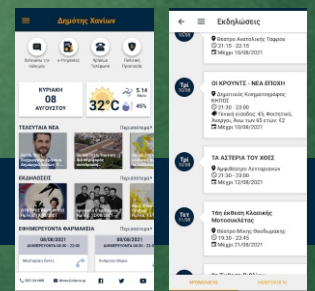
Δήμος Χανίων

Επικοινωνία του πολίτη
e-Υπηρεσίες
Χρήσιμα Τηλέφωνα
Πολιτική Προστασία

ΚΥΡΙΑΚΗ 08 ΑΥΓΟΥΣΤΟΥ
32°C
5.14
45%

ΤΕΛΕΥΤΑΙΑ ΝΕΑ
Περισσότερα

ΕΚΔΗΛΩΣΕΙΣ
Περισσότερα

ΕΦΗΜΕΡΕΥΟΝΤΑ ΦΑΡΜΑΚΕΙΑ
Περισσότερα
08/08/2021
08/08/2021

Εκδηλώσεις

Ανατολική Τάφρος
21:15 - 22:15
Μέχρι 10/08/2021

Τρί 10/08
ΟΙ ΚΡΟΥΝΤΕ - ΝΕΑ ΕΠΟΧΗ
Δημοτικός Κινηματογράφος ΚΗΠΟΣ
21:00 - 23:00
Γενική είσοδος: €5. Φοιτητικό, άνεργοι, άνω των 65 ετών: €2
Μέχρι 10/08/2021

Τρί 10/08
ΤΑ ΑΣΤΕΡΙΑ ΤΟΥ ΧΘΕΣ
Αμφιθέατρο Λεπτημάδων
21:00
Μέχρι 12/08/2021

Τετ 11/08
7 Έκθεση Κλασικής Μοτοσυκλέτας
Προμαχώνας Θεοδωράκη
19:30 - 23:45
Μέχρι 11/08/2021

ΕΡΧΟΝΤΑΙ
ΠΑΡΕΛΘΟΝ